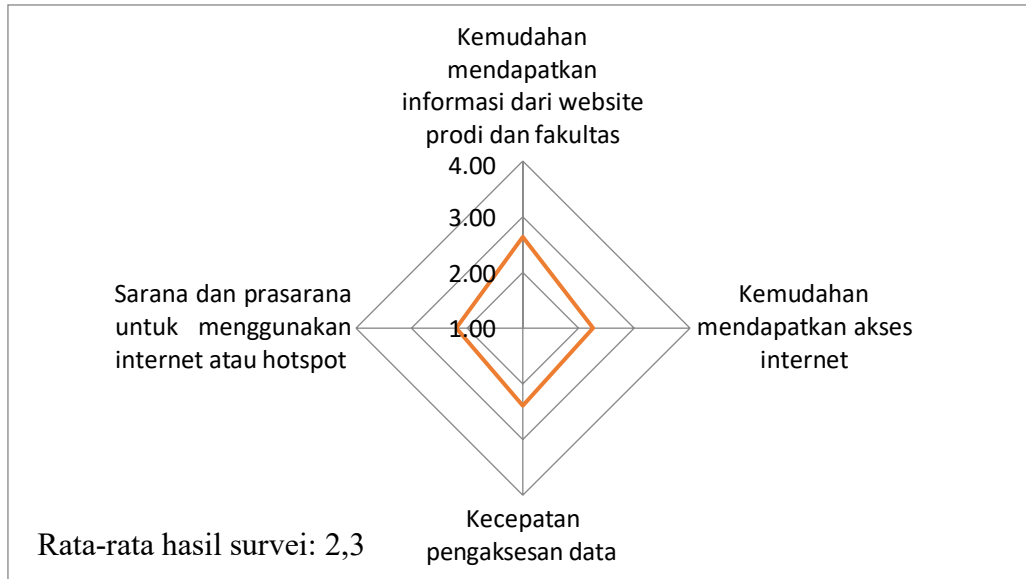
Kemudahan mendapatkan informasi dari website prodi dan fakultas

4.00

3.00

2.00

1.00

Sarana dan prasarana untuk menggunakan internet atau hotspot

Kemudahan mendapatkan akses internet

Kecepatan pengaksesan data

Rata-rata hasil survei: 2,3